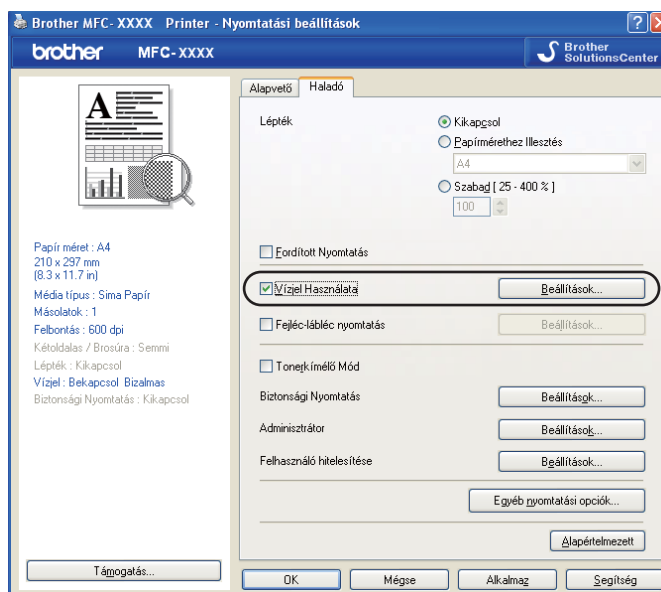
Brother MFC-XXXX Printer - Nyomtatási beállítások

brother MFC-XXXX

Brother SolutionsCenter

Alapvető Haladó

Lépték

Kikapcsol

Papírmérethez Illesztés

A4

Szabad [ 25 - 400 % ]

100

Fordított Nyomtatás

Vízjel Használata

Beállítások...

Fejléc-lábléc nyomtatás

Beállítások...

Tonerkímélő Mód

Biztonsági Nyomtatás

Beállítások...

Adminisztrátor

Beállítások...

Felhasználó hitelesítése

Beállítások...

Egyéb nyomtatási opciók...

Alapértelmezett

Papír méret : A4
210 x 297 mm
(8.3 x 11.7 in)
Média típus : Sima Papír
Másolatok : 1
Felbontás : 600 dpi
Kétoldalas / Brosúra : Semmi
Lépték : Kikapcsol
Vízjel : Bekapcsol Bizalmas
Biztonsági Nyomtatás : Kikapcsol

Támogatás...

OK

Mégse

Alkalmaz

Segítség